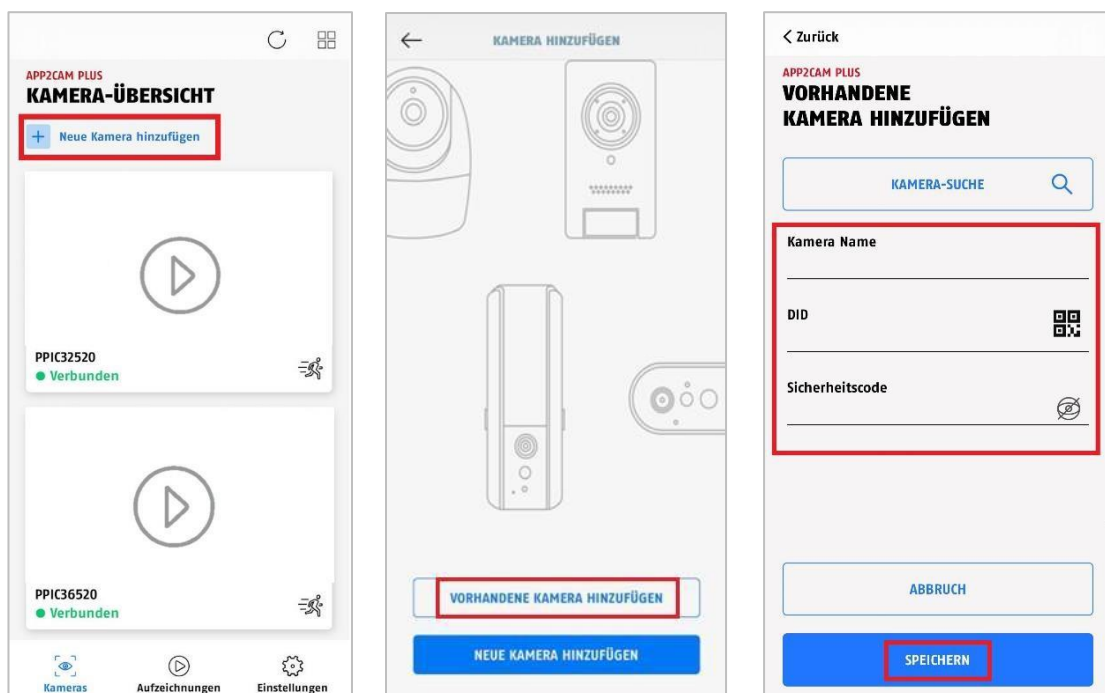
APP2CAM PLUS
KAMERA-ÜBERSICHT

+ Neue Kamera hinzufügen

PPIC32520
● Verbunden

PPIC36520
● Verbunden

Kameras
Aufzeichnungen
Einstellungen

KAMERA HINZUFÜGEN

VORHANDENE KAMERA HINZUFÜGEN

NEUE KAMERA HINZUFÜGEN

< Zurück
APP2CAM PLUS
VORHANDENE KAMERA HINZUFÜGEN

KAMERA-SUCHE

Kamera Name

DID

Sicherheitscode

ABBRUCH

SPEICHERN